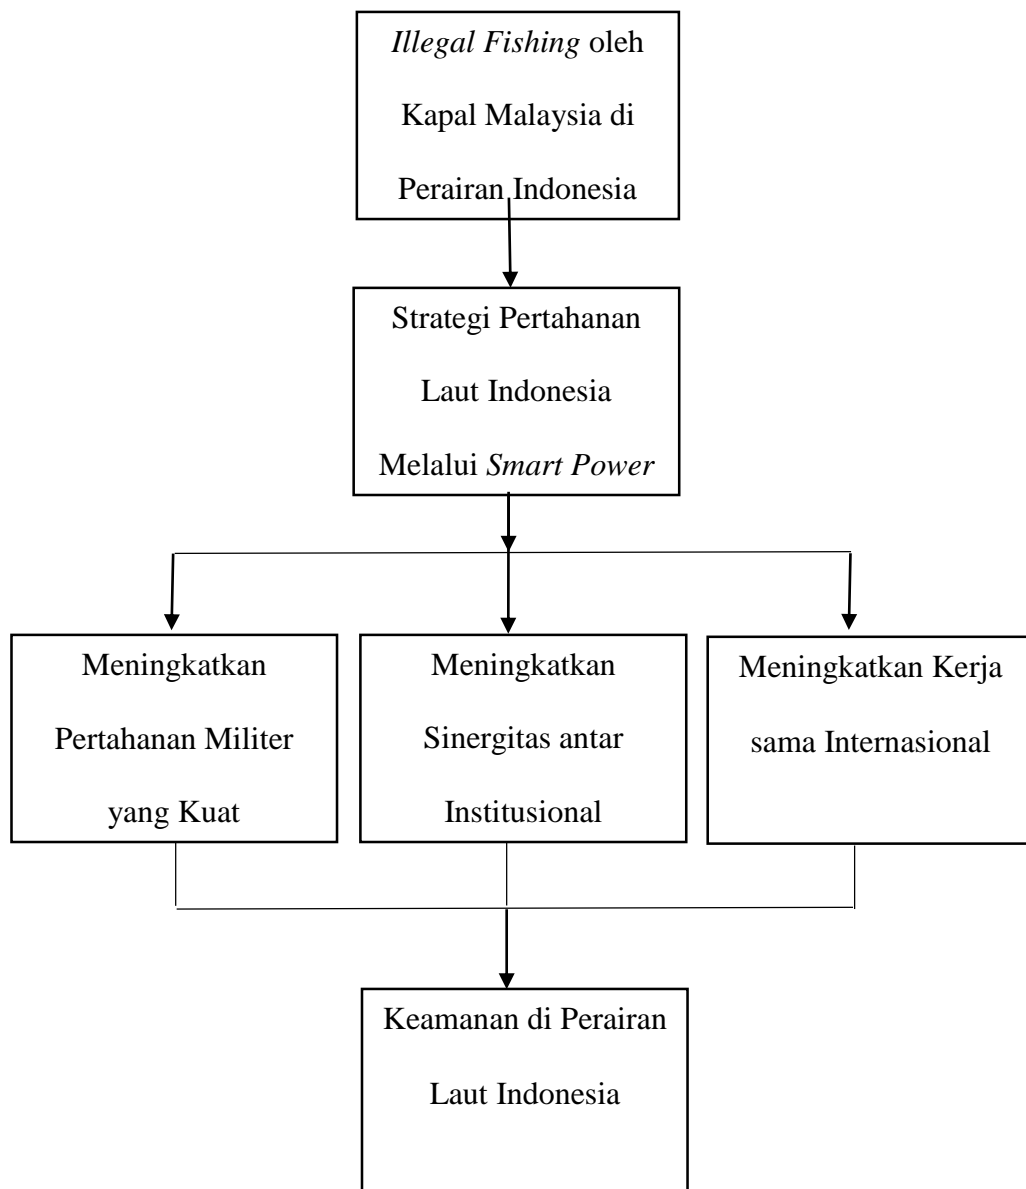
Illegal Fishing oleh Kapal Malaysia di Perairan Indonesia

Strategi Pertahanan Laut Indonesia Melalui Smart Power

Meningkatkan Pertahanan Militer yang Kuat

Meningkatkan Sinergitas antar Institusional

Meningkatkan Kerja sama Internasional

Keamanan di Perairan Laut Indonesia